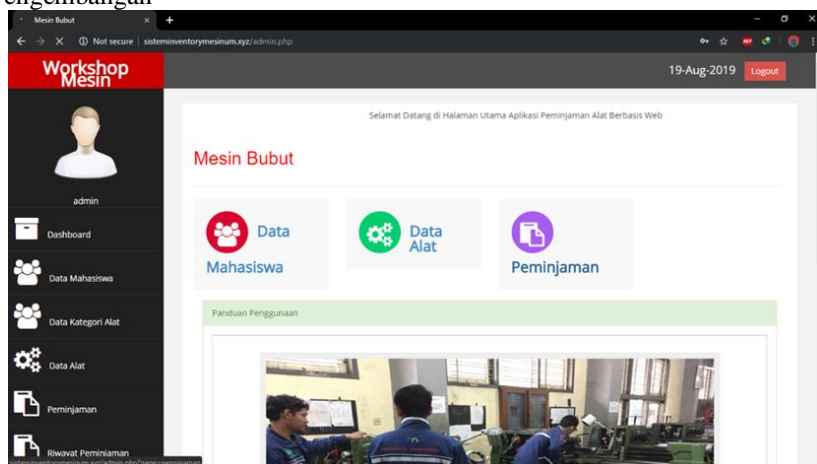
engembangan

Mesin Bubut

Not secure | sisteminventorymesinum.xyz/admin.php

Workshop Mesin

19-Aug-2019 Logout

admin

Dashboard

Data Mahasiswa

Data Kategori Alat

Data Alat

Peminjaman

Riwayat Peminjaman

Selamat Datang di Halaman Utama Aplikasi Peminjaman Alat Berbasis Web

Mesin Bubut

Data Mahasiswa

Data Alat

Peminjaman

Panduan Penggunaan